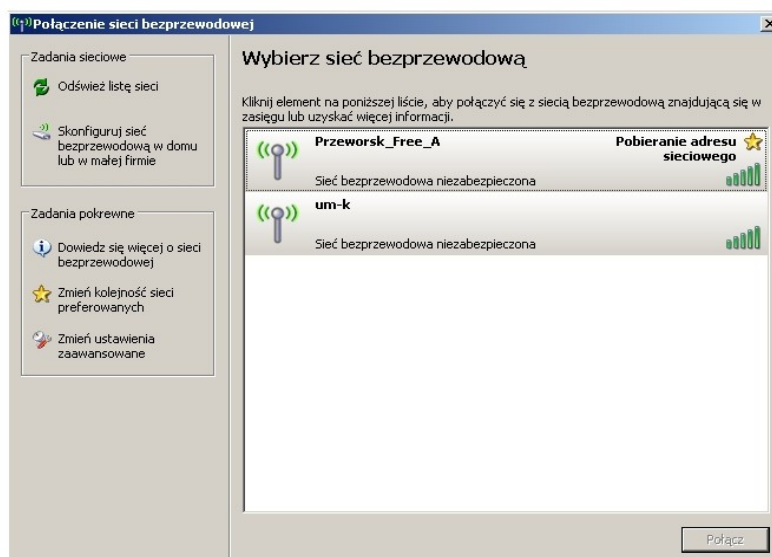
Połączenie sieci bezprzewodowej

Zadania sieciowe

Odśwież listę sieci

Skonfiguruj sieć bezprzewodową w domu lub w małej firmie

Zadania pokrewne

Dowiedz się więcej o sieci bezprzewodowej

Zmień kolejność sieci preferowanych

Zmień ustawienia zaawansowane

Wybierz sieć bezprzewodową

Kliknij element na poniższej liście, aby połączyć się z siecią bezprzewodową znajdującą się w zasięgu lub uzyskać więcej informacji.

Przeworsk_Free_A

Pobieranie adresu sieciowego

Sieć bezprzewodowa niezabezpieczona

um-k

Sieć bezprzewodowa niezabezpieczona

Połącz